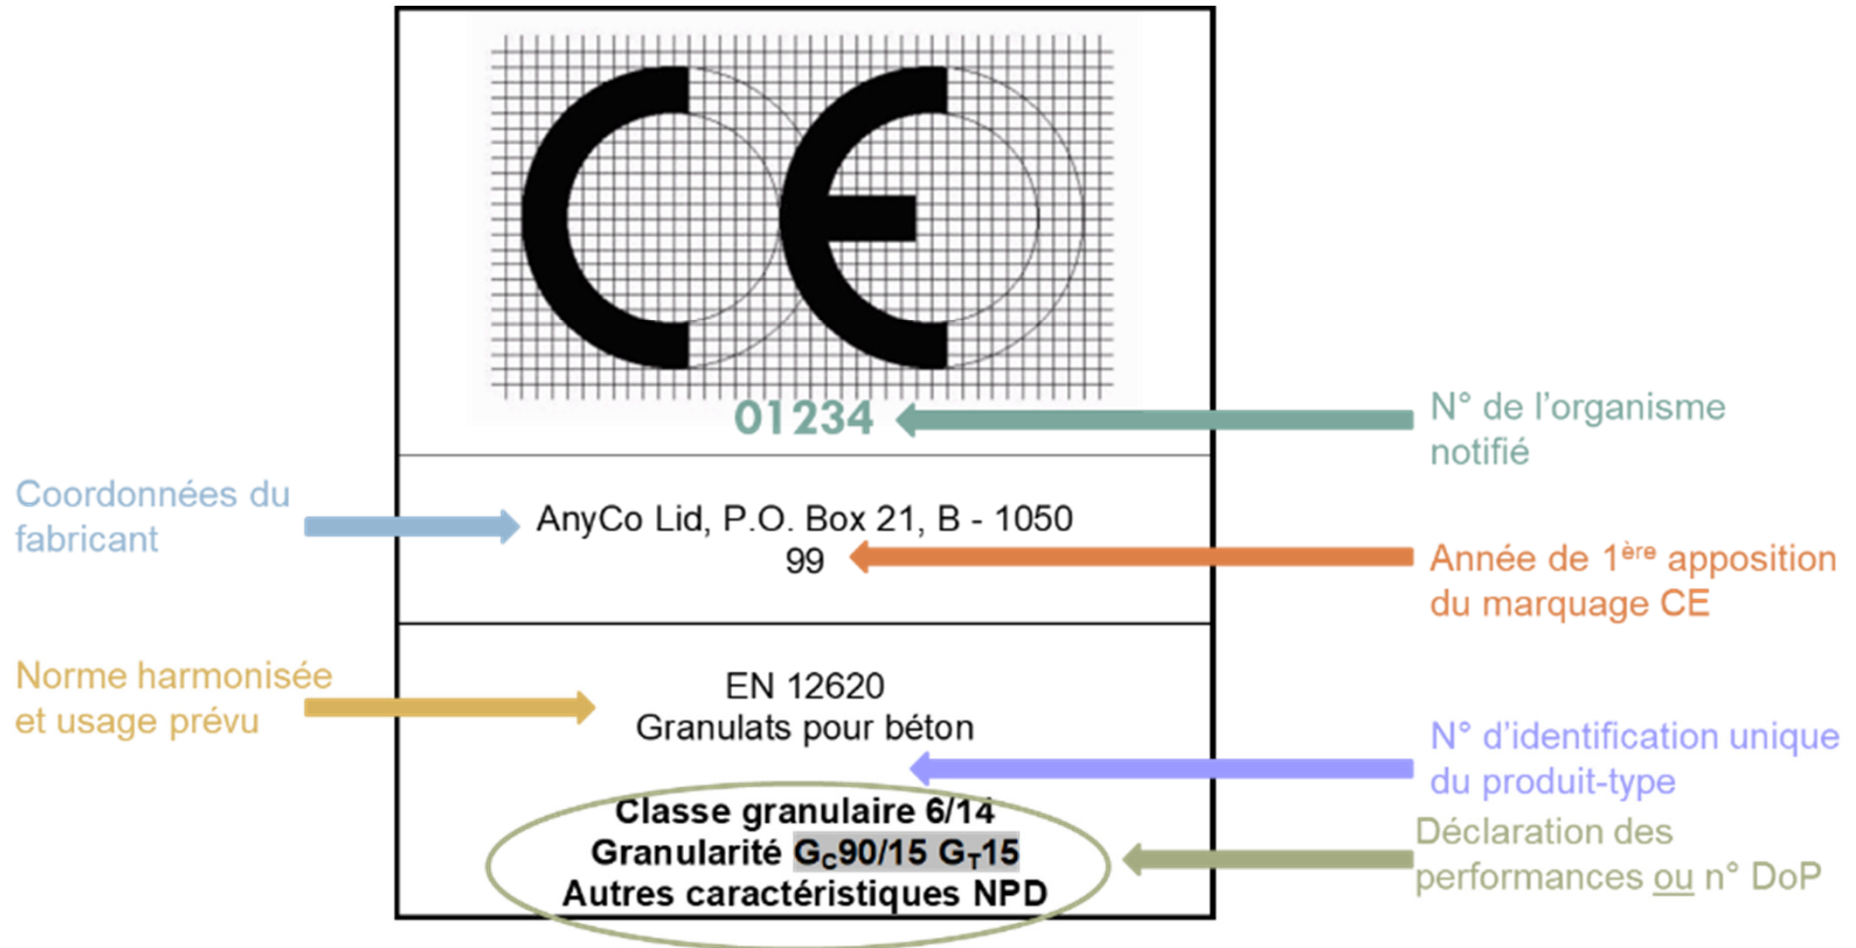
01234

N° de l'organisme notifié

Coordonnées du fabricant

AnyCo Lid, P.O. Box 21, B - 1050
99

Année de 1$^{ère}$ apposition du marquage CE

Norme harmonisée et usage prévu

EN 12620
Granulats pour béton

N° d'identification unique du produit-type

Classe granulaire 6/14
Granularité $G_C$90/15 $G_T$15
Autres caractéristiques NPD

Déclaration des performances ou n° DoP